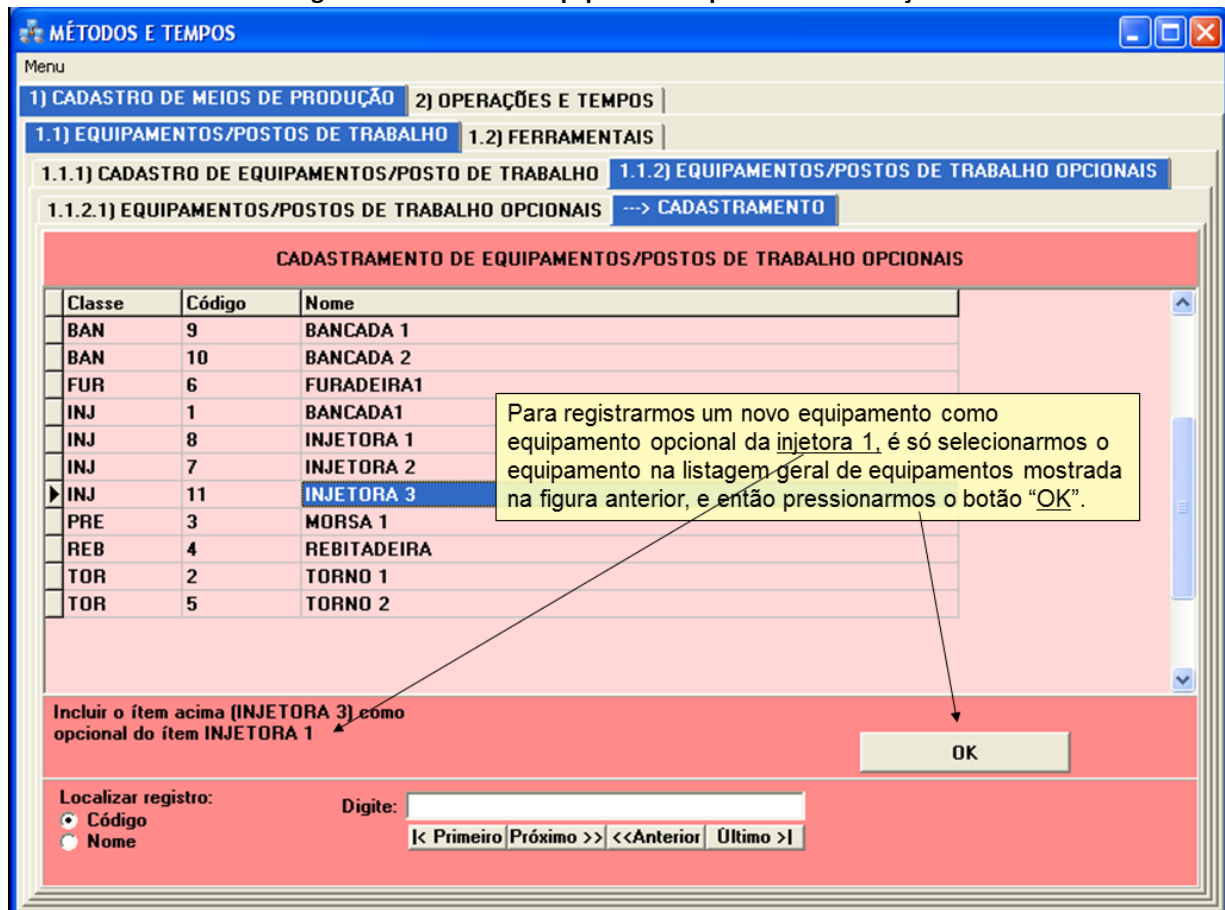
MÉTODOS E TEMPOS

Menu

1) CADASTRO DE MEIOS DE PRODUÇÃO | 2) OPERAÇÕES E TEMPOS

1.1) EQUIPAMENTOS/POSTOS DE TRABALHO | 1.2) FERRAMENTAIS

1.1.1) CADASTRO DE EQUIPAMENTOS/POSTO DE TRABALHO | 1.1.2) EQUIPAMENTOS/POSTOS DE TRABALHO OPCIONAIS

1.1.2.1) EQUIPAMENTOS/POSTOS DE TRABALHO OPCIONAIS | ---> CADASTRAMENTO

CADASTRAMENTO DE EQUIPAMENTOS/POSTOS DE TRABALHO OPCIONAIS

| Classe | Código | Nome |
|---|---|---|
| BAN | 9 | BANCADA 1 |
| BAN | 10 | BANCADA 2 |
| FUR | 6 | FURADEIRA1 |
| INJ | 1 | BANCADA1 |
| INJ | 8 | INJETORA 1 |
| INJ | 7 | INJETORA 2 |
| INJ | 11 | INJETORA 3 |
| PRE | 3 | MORSA 1 |
| REB | 4 | REBITADEIRA |
| TOR | 2 | TORNO 1 |
| TOR | 5 | TORNO 2 |

Para registrarmos um novo equipamento como equipamento opcional da injetora 1, é só selecionarmos o equipamento na listagem geral de equipamentos mostrada na figura anterior, e então pressionarmos o botão "OK".

Incluir o ítem acima (INJETORA 3) como opcional do ítem INJETORA 1

OK

Localizar registro:
Código
Nome

Digite:

|< Primeiro | Próximo >> | <<Anterior | Último >|